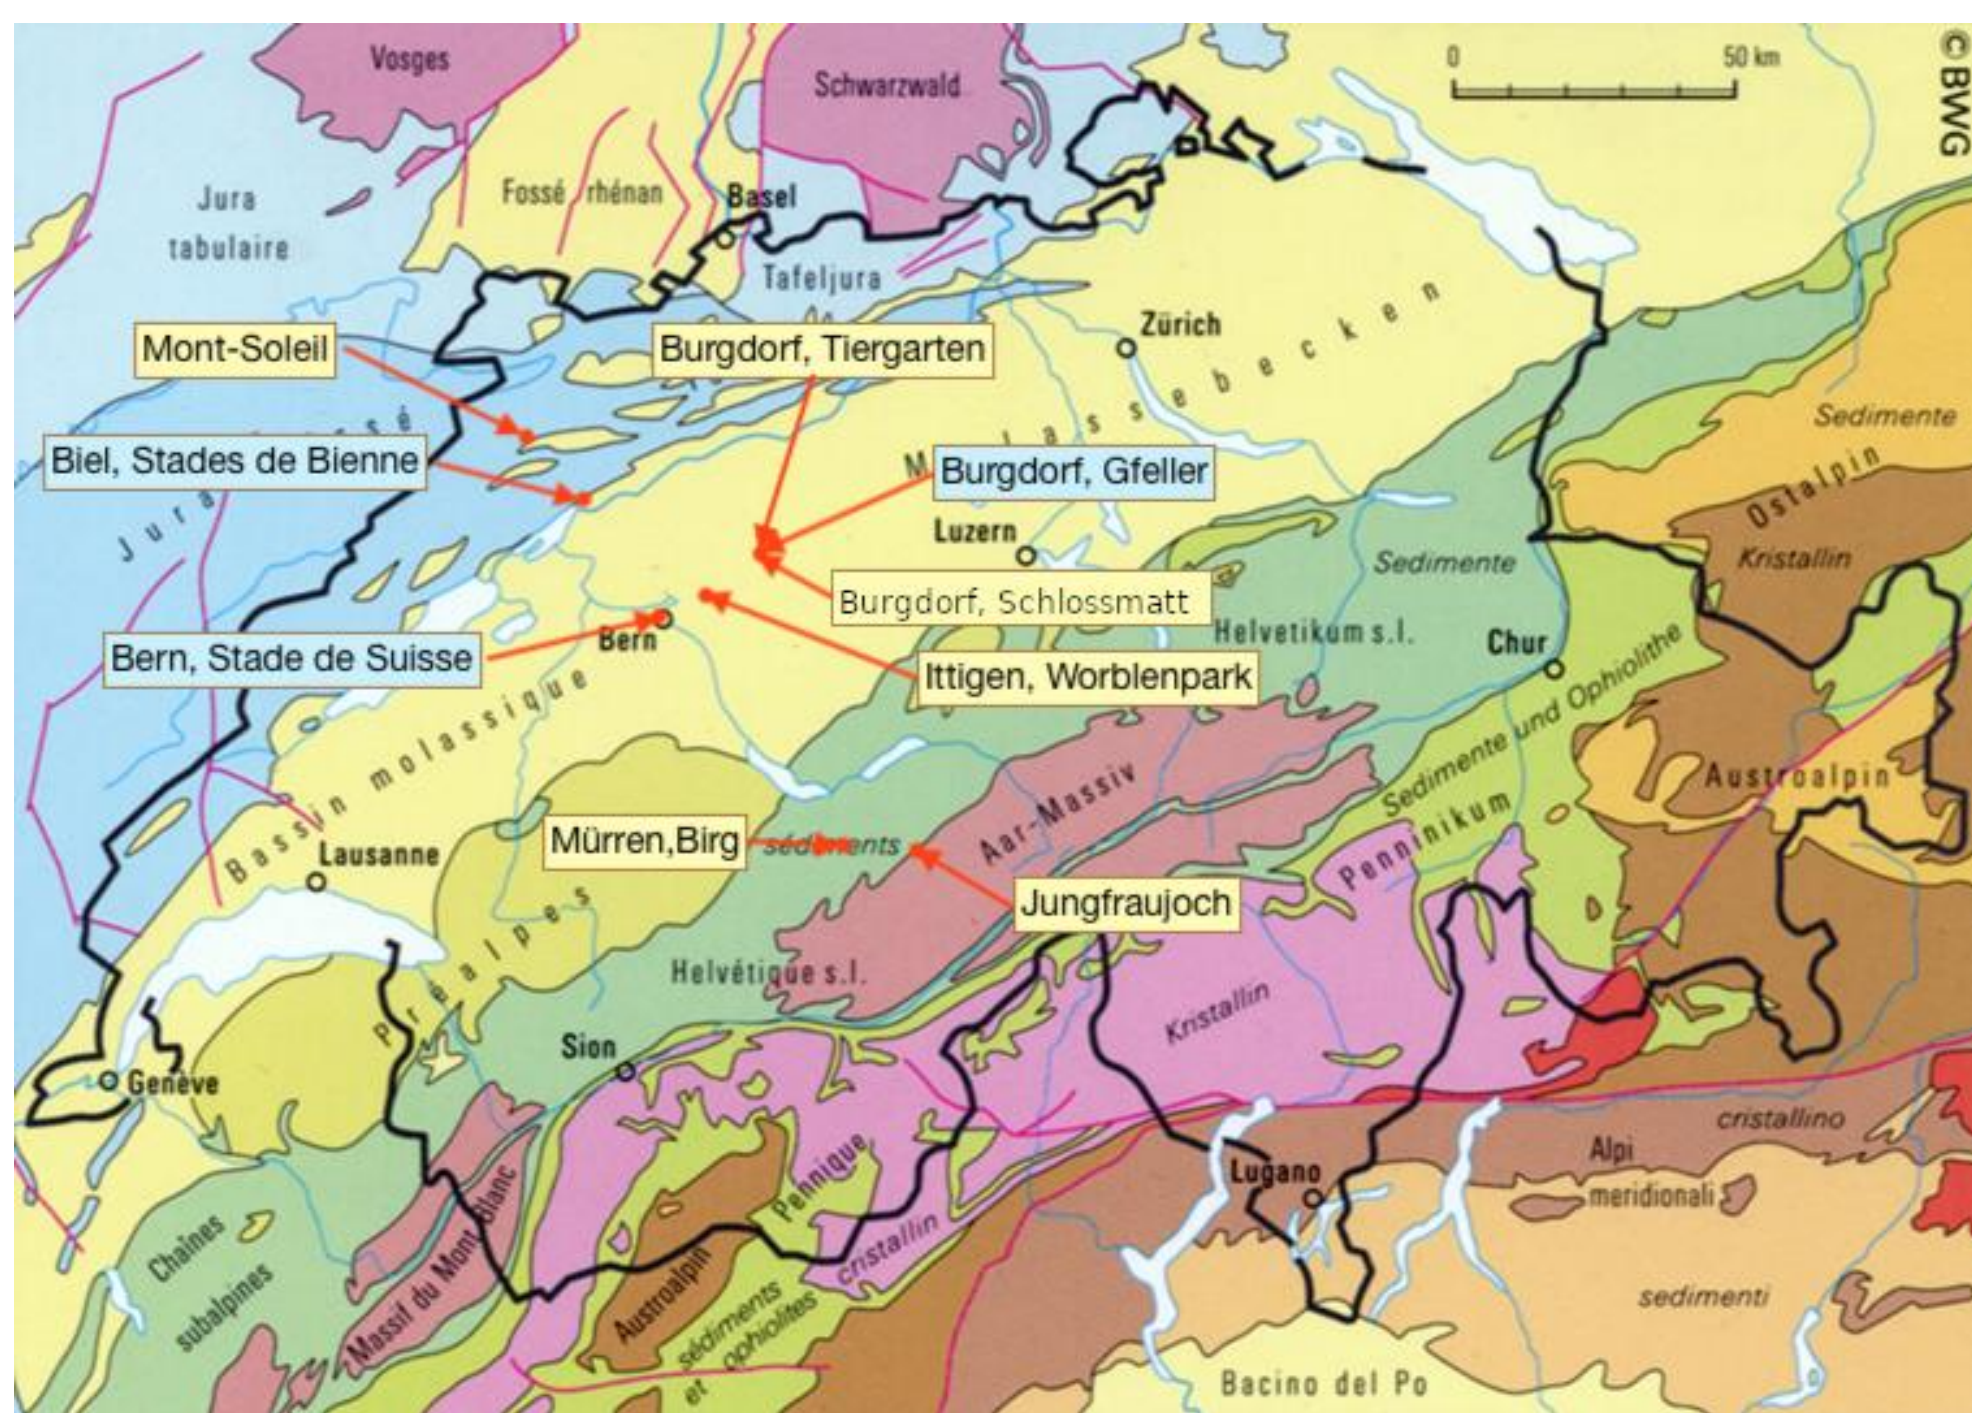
Vosges
Schwarzwald
0
50 km
© BWG
Jura tabulaire
Fossé rhénan
Basel
Tafeljura
Mont-Soleil
Burgdorf, Tiergarten
Zürich
Molassebecken
Biel, Stades de Bienne
Jura plissé
Burgdorf, Gfeller
Sedimente
Ostalpin
Luzern
Kristallin
Sedimente
Burgdorf, Schlossmatt
Helvetikum s.l.
Chur
Bern, Stade de Suisse
Bern
Ittigen, Worblenpark
Bassin molassique
Sedimente und Ophiolithe
Aar-Massiv
Austroalpin
Lausanne
Mürren,Birg
sédiments
Penninikum
Jungfraujoch
Préalpes
Helvétique s.l.
Kristallin
Sion
Genève
cristallino
Pennique
Alpi
Lugano
meridionali
Chaînes subalpines
Massif du Mont Blanc
Austroalpin
cristallin
sédiments et ophiolites
sedimenti
Bacino del Po